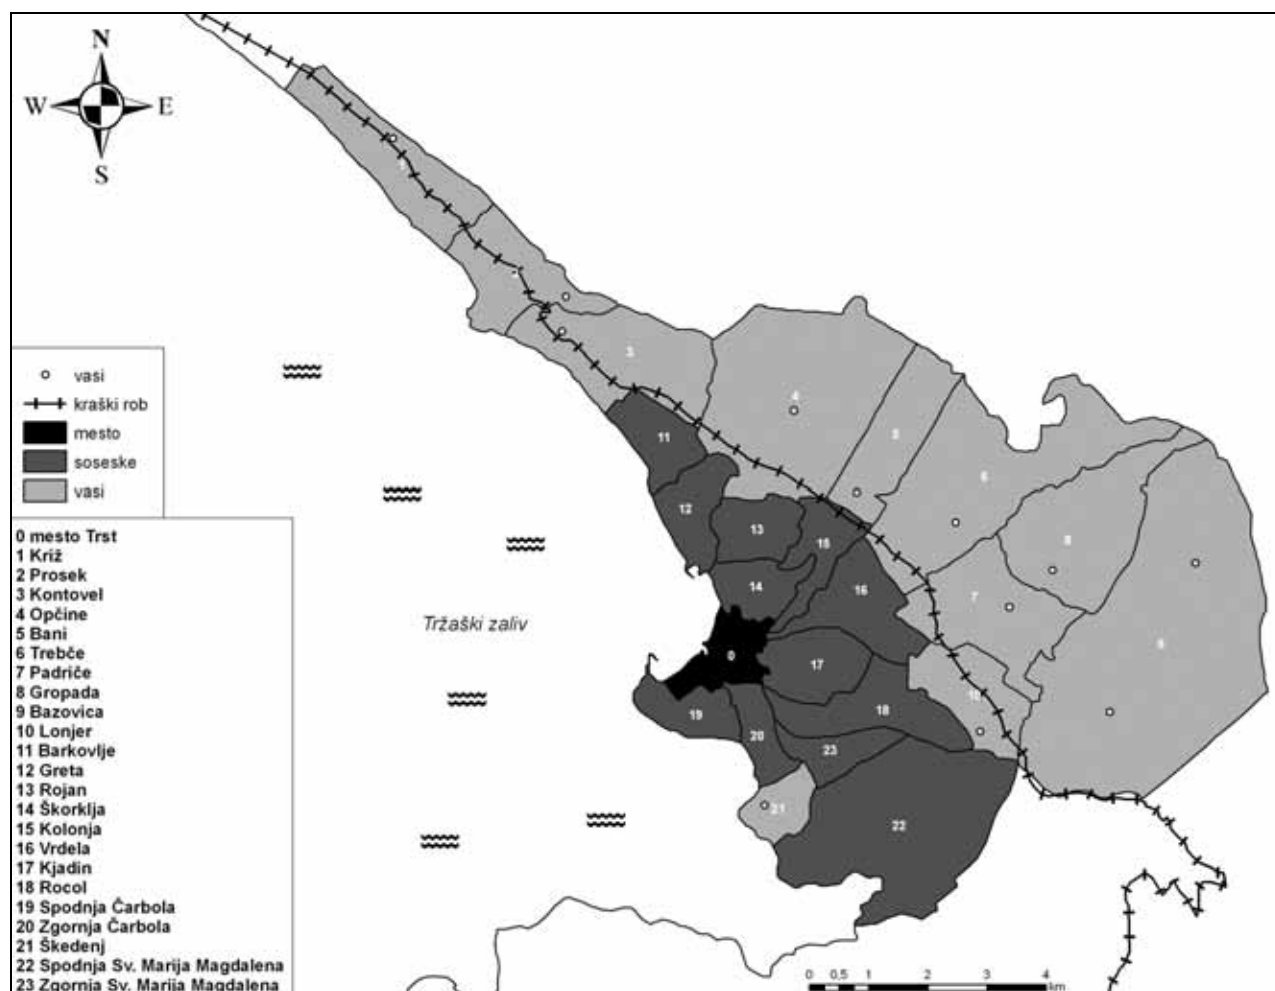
N
W
E
S

vasi
kraški rob
mesto
soseske
vasi

0 mesto Trst
1 Križ
2 Prosek
3 Kontovel
4 Opčine
5 Bani
6 Trebče
7 Padriče
8 Gropada
9 Bazovica
10 Lonjer
11 Barkovlje
12 Greta
13 Rojan
14 Škorklja
15 Kolonja
16 Vrdela
17 Kjadin
18 Rocol
19 Spodnja Čarbola
20 Zgornja Čarbola
21 Škedenj
22 Spodnja Sv. Marija Magdalena
23 Zgornja Sv. Marija Magdalena

Tržaški zaliv

1
2
3
4
5
6
7
8
9
10
11
12
13
14
15
16
17
18
19
20
21
22
23
0

0 0.5 1 2 3 4
km